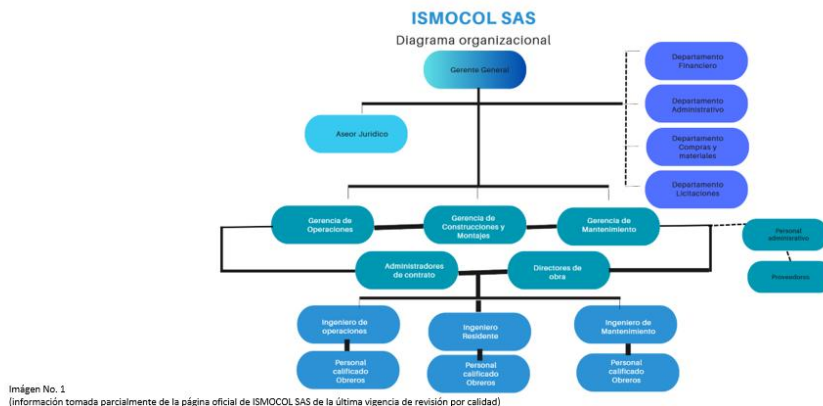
ISMOCOL SAS
Diagrama organizacional

Gerente General

Departamento Financiero

Departamento Administrativo

Departamento Compras y materiales

Departamento Licitaciones

Aseor Juridico

Gerencia de Operaciones

Gerencia de Construcciones y Montajes

Gerencia de Mantenimiento

Personal administrativo

Proveedores

Administradores de contrato

Directores de obra

Ingeniero de operaciones

Ingeniero Residente

Ingeniero de Mantenimiento

Personal calificado Obreros

Personal calificado Obreros

Personal calificado Obreros

Imágen No. 1
(información tomada parcialmente de la página oficial de ISMOCOL SAS de la última vigencia de revisión por calidad)